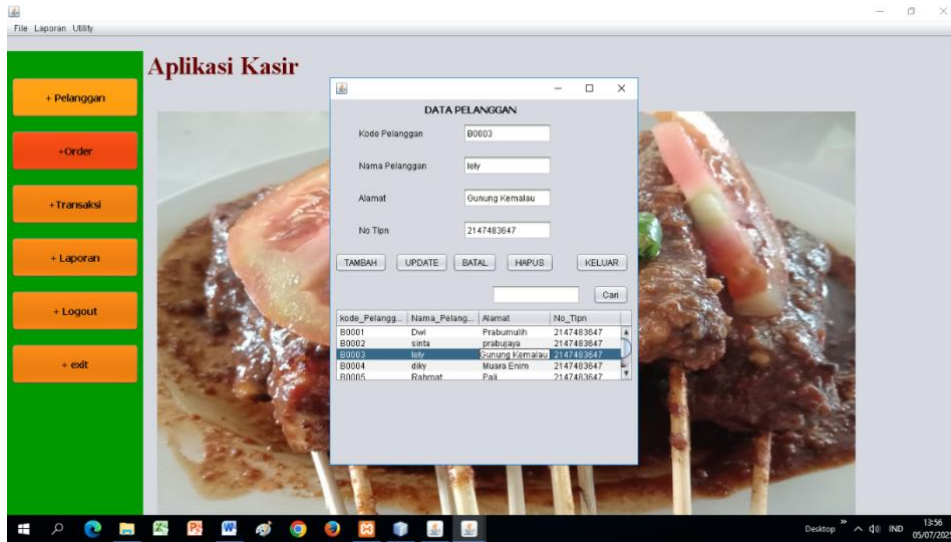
File Laporan Utility

Aplikasi Kasir

+ Pelanggan

+Order

+Transaksi

+ Laporan

+ Logout

+ exit

DATA PELANGGAN

Kode Pelanggan B0003

Nama Pelanggan lely

Alamat Gunung Kemalau

No Tlpn 2147483647

TAMBAH UPDATE BATAL HAPUS KELUAR

Cari

| kode_Pelangg... | Nama_Pelang... | Alamat | No_Tlpn |
|---|---|---|---|
| B0001 | Dwi | Prabumulih | 2147483647 |
| B0002 | sinta | prabujaya | 2147483647 |
| B0003 | lely | Gunung Kemalau | 2147483647 |
| B0004 | diky | Muara Enim | 2147483647 |
| B0005 | Rahmat | Pali | 2147483647 |

Desktop IND 13:56 05/07/202